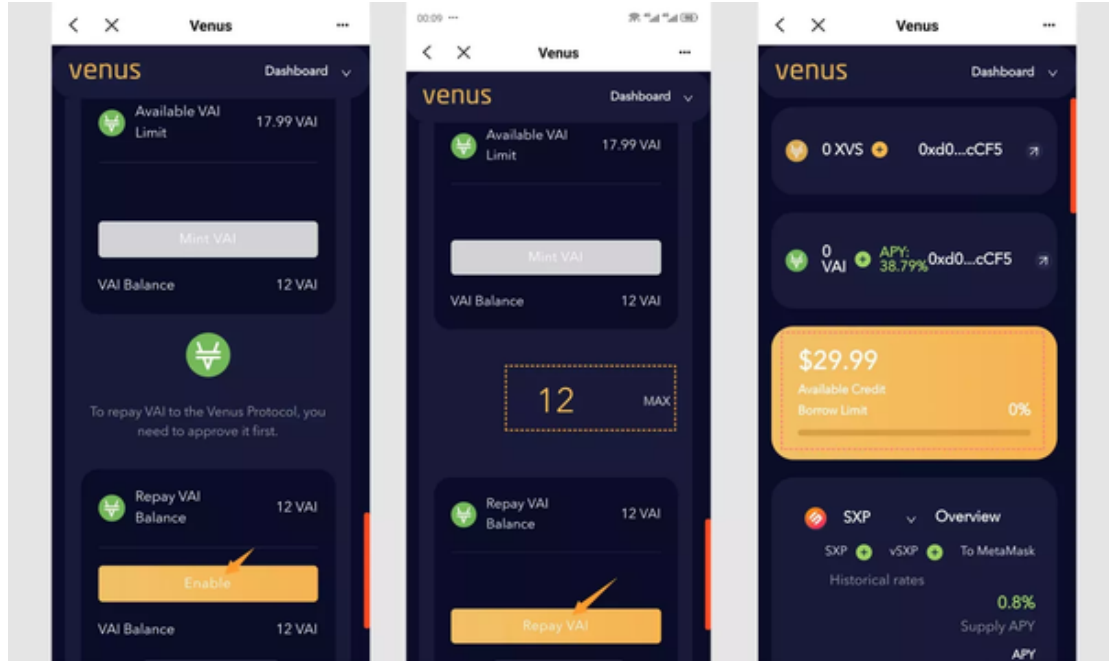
Venus

venus Dashboard

Available VAI Limit 17.99 VAI

Mint VAI

VAI Balance 12 VAI

To repay VAI to the Venus Protocol, you need to approve it first.

Repay VAI Balance 12 VAI

Enable

VAI Balance 12 VAI

00:09

Venus

venus Dashboard

Available VAI Limit 17.99 VAI

Mint VAI

VAI Balance 12 VAI

12 MAX

Repay VAI Balance 12 VAI

Repay VAI

Venus

venus Dashboard

0 XVS 0xd0...cCF5

0 VAI APY: 38.79% 0xd0...cCF5

$29.99

Available Credit

Borrow Limit 0%

SXP Overview

SXP vSXP To MetaMask

Historical rates

0.8%

Supply APY

APY